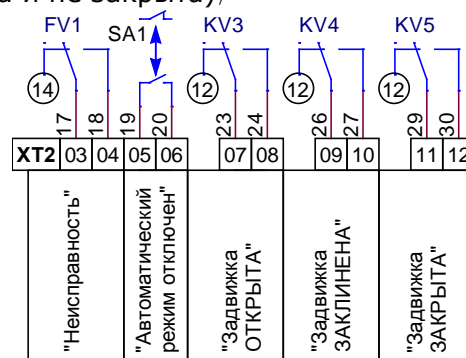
а и не закрыта).

FV1
SA1
KV3
KV4
KV5
14
12
12
12
17 18 19 20 23 24 26 27 29 30

| XT2 | 03 | 04 | 05 | 06 | 07 | 08 | 09 | 10 | 11 | 12 |

"Неисправность"
"Автоматический режим отключен"
"Задвижка ОТКРЫТА"
"Задвижка ЗАКЛИНЕНА"
"Задвижка ЗАКРЫТА"